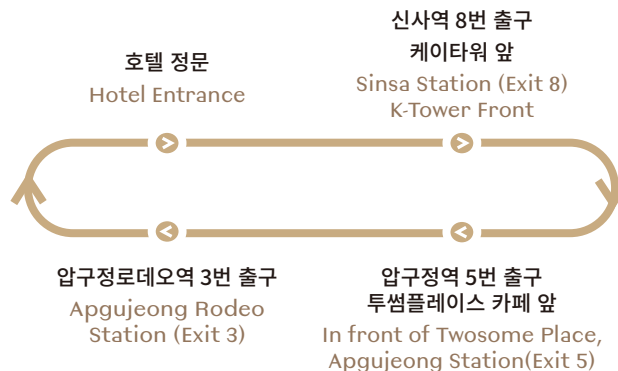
호텔 정문
Hotel Entrance

신사역 8번 출구
케이타워 앞
Sinsa Station (Exit 8)
K-Tower Front

압구정로데오역 3번 출구
Apgujeong Rodeo Station (Exit 3)

압구정역 5번 출구
투썸플레이스 카페 앞
In front of Twosome Place, Apgujeong Station(Exit 5)